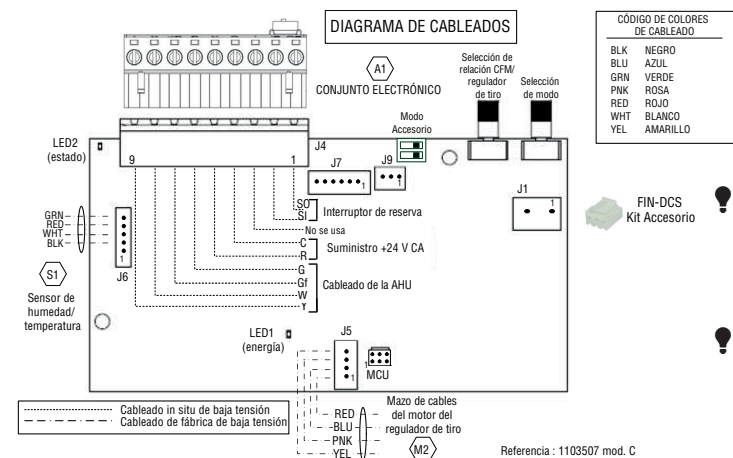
DIAGRAMA DE CABLEADOS

A1
CONJUNTO ELECTRÓNICO

Selección de relación CFM/ regulador de tiro

Selección de modo

| CÓDIGO DE COLORES DE CABLEADO | |
|---|---|
| BLK | NEGRO |
| BLU | AZUL |
| GRN | VERDE |
| PNK | ROSA |
| RED | ROJO |
| WHT | BLANCO |
| YEL | AMARILLO |

Modo Accesorio

LED2 (estado)

9 1

J4

J7

J9

J1

FIN-DCS Kit Accesorio

SO
SI
Interruptor de reserva

No se usa

C
R
Suministro +24 V CA

G
Gf
W
Y
Cableado de la AHU

GRN
RED
WHT
BLK

J6

S1
Sensor de humedad/ temperatura

LED1 (energía)

J5

MCU

Cableado in situ de baja tensión
Cableado de fábrica de baja tensión

RED
BLU
PNK
YEL

Mazo de cables del motor del regulador de tiro

M2

Referencia : 1103507 mod. C